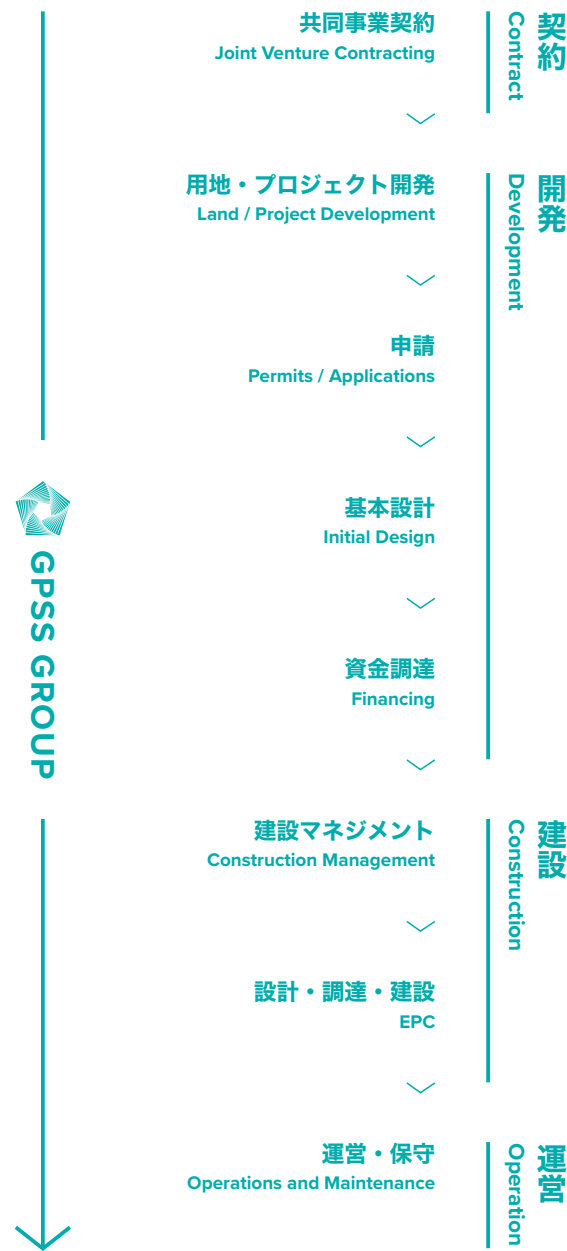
共同事業契約
Joint Venture Contracting

契約
Contract

用地・プロジェクト開発
Land / Project Development

開発
Development

申請
Permits / Applications

基本設計
Initial Design

資金調達
Financing

GPSS GROUP

建設マネジメント
Construction Management

建設
Construction

設計・調達・建設
EPC

運営・保守
Operations and Maintenance

運営
Operation